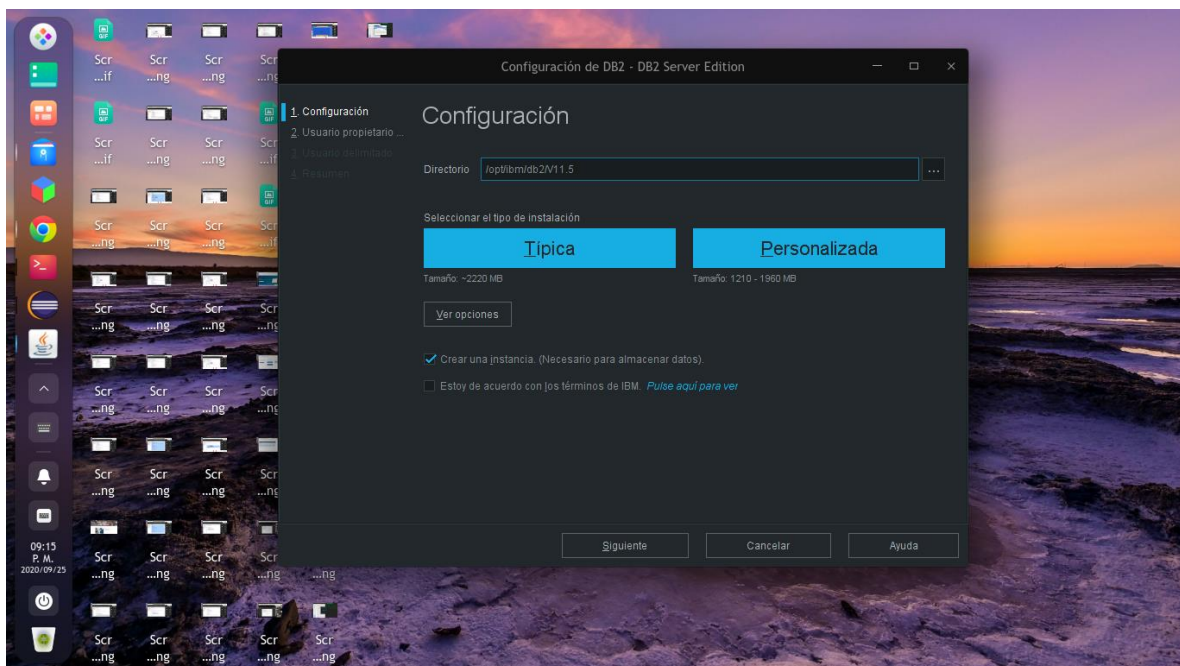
Scr ...if
Scr ...ng
Scr ...ng
Scr ...ng
Scr ...if
Scr ...ng
Scr ...ng
Scr ...if
Scr ...ng
Scr ...ng
Scr ...ng
Scr ...if
Scr ...ng
Scr ...ng
Scr ...ng
Scr ...ng
Scr ...ng
Scr ...ng
Scr ...ng
Scr ...ng
Scr ...ng
Scr ...ng
Scr ...ng
Scr ...ng
Scr ...ng
Scr ...ng
Scr ...ng
Scr ...ng
...ng
Scr ...ng
Scr ...ng
Scr ...ng
Scr ...ng
Scr ...ng

Configuración de DB2 - DB2 Server Edition

1. Configuración
2. Usuario propietario ...
3. Usuario delimitado
4. Resumen

Configuración

Directorio /opt/ibm/db2/V11.5 ...

Seleccionar el tipo de instalación

Típica
Tamaño: ~2220 MB

Personalizada
Tamaño: 1210 - 1960 MB

Ver opciones

Crear una instancia. (Necesario para almacenar datos).

Estoy de acuerdo con los términos de IBM. Pulse aquí para ver

Siguiente
Cancelar
Ayuda

09:15
P. M.
2020/09/25